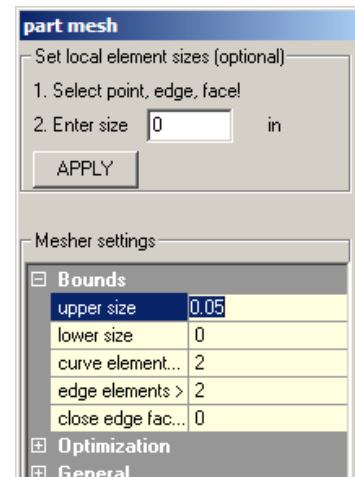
part mesh

Set local element sizes (optional)

1. Select point, edge, face!

2. Enter size 0 in

APPLY

Mesher settings

⊟ Bounds

| | |
|---|---|
| upper size | 0.05 |
| lower size | 0 |
| curve element... | 2 |
| edge elements > | 2 |
| close edge fac... | 0 |

⊞ Optimization

⊞ General